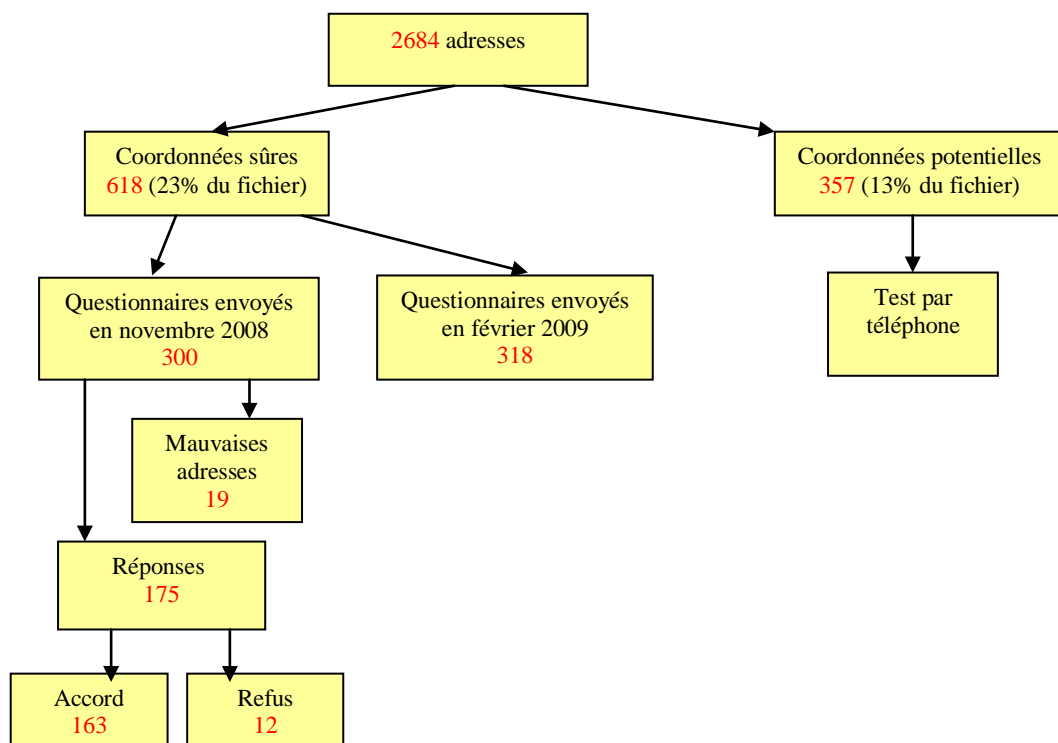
2684 adresses

Coordonnées sûres
618 (23% du fichier)

Coordonnées potentielles
357 (13% du fichier)

Questionnaires envoyés en novembre 2008
300

Questionnaires envoyés en février 2009
318

Test par téléphone

Mauvaises adresses
19

Réponses
175

Accord
163

Refus
12